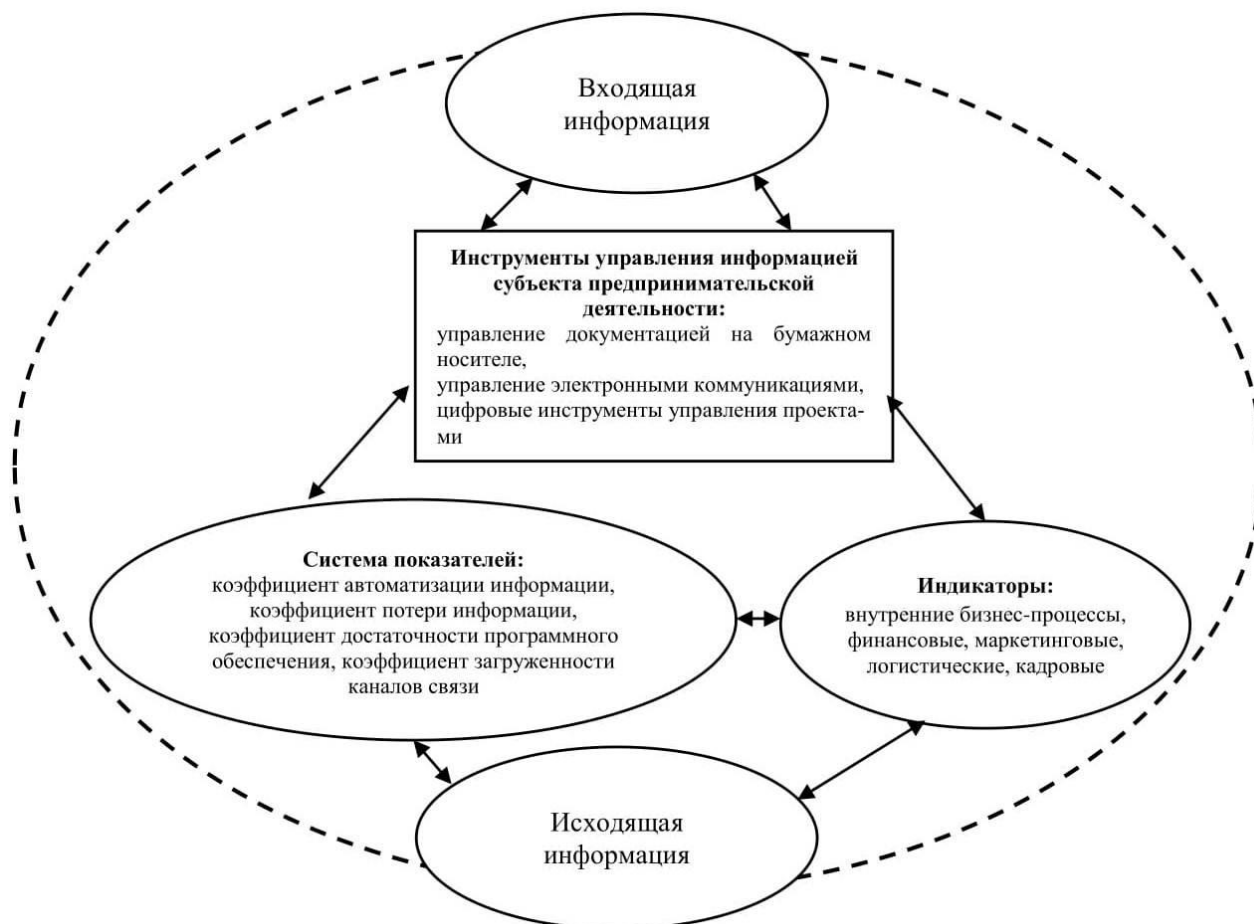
Входящая информация

**Инструменты управления информацией субъекта предпринимательской деятельности:**
управление документацией на бумажном носителе,
управление электронными коммуникациями,
цифровые инструменты управления проектами

**Система показателей:**
коэффициент автоматизации информации, коэффициент потери информации, коэффициент достаточности программного обеспечения, коэффициент загруженности каналов связи

**Индикаторы:**
внутренние бизнес-процессы, финансовые, маркетинговые, логистические, кадровые

Исходящая информация